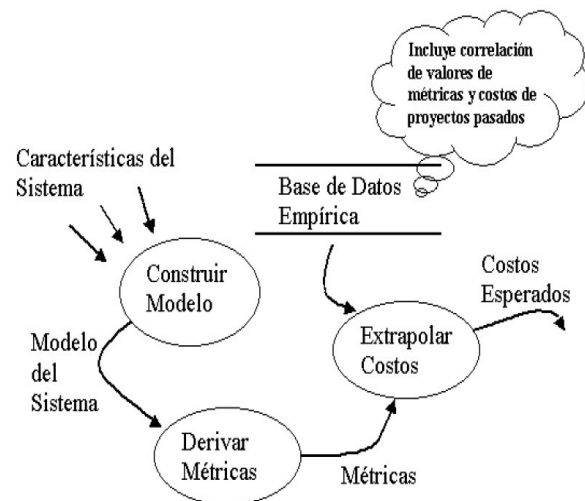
Incluye correlación de valores de métricas y costos de proyectos pasados

Características del Sistema

Base de Datos Empírica

Construir Modelo

Costos Esperados

Modelo del Sistema

Extrapolar Costos

Derivar Métricas

Métricas